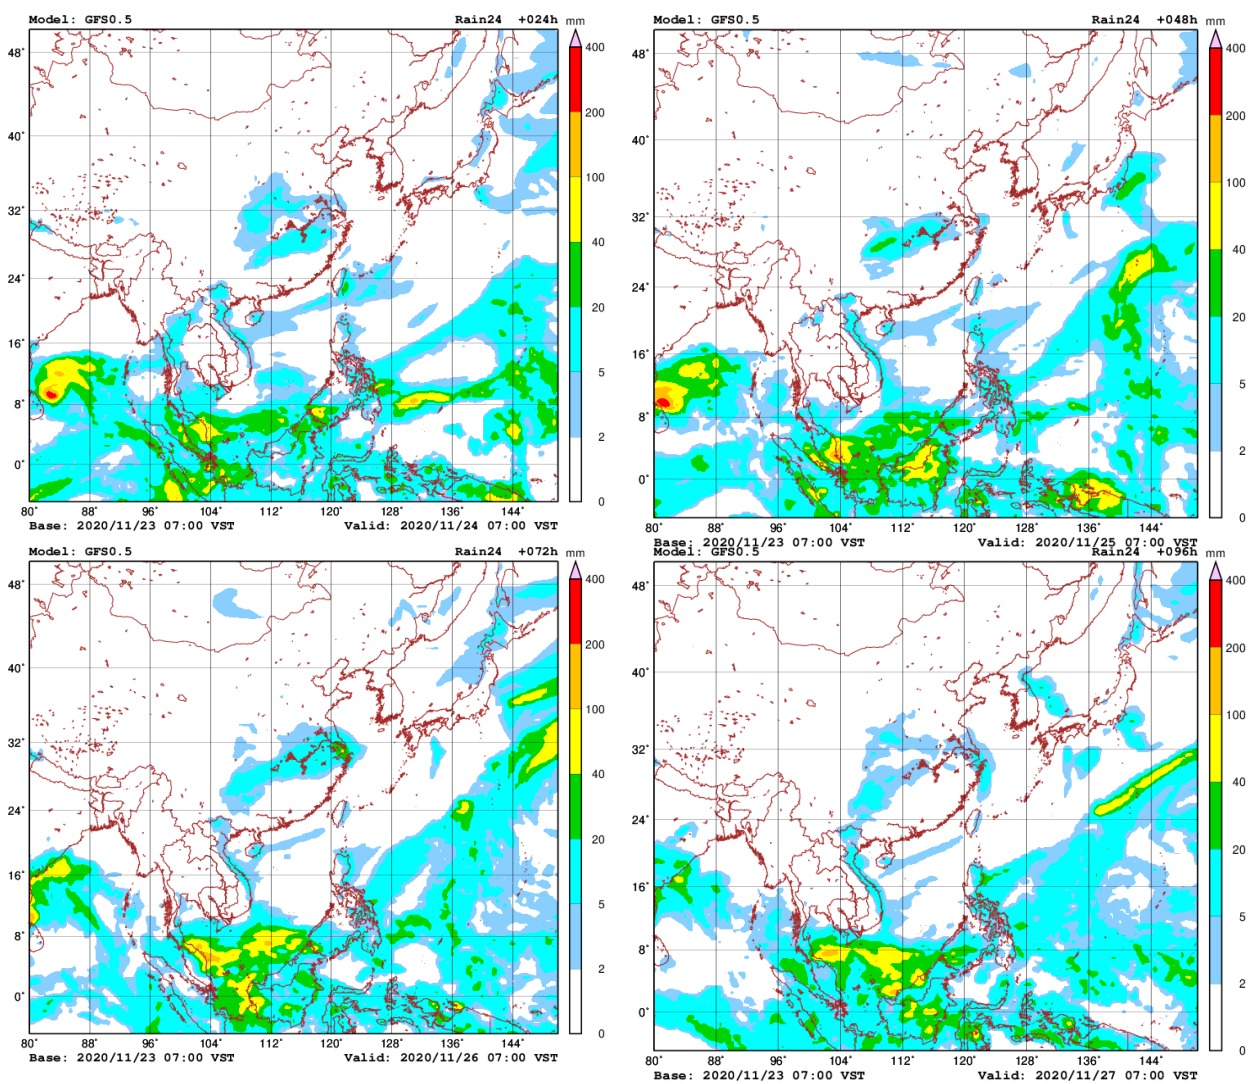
Model: GFS0.5 Rain24 +024h
mm
400
200
100
40
20
5
2
0
48°
40°
32°
24°
16°
8°
0°
80° 88° 96° 104° 112° 120° 128° 136° 144°
Base: 2020/11/23 07:00 VST Valid: 2020/11/24 07:00 VST

Model: GFS0.5 Rain24 +048h
mm
400
200
100
40
20
5
2
0
48°
40°
32°
24°
16°
8°
0°
80° 88° 96° 104° 112° 120° 128° 136° 144°
Base: 2020/11/23 07:00 VST Valid: 2020/11/25 07:00 VST

Model: GFS0.5 Rain24 +072h
mm
400
200
100
40
20
5
2
0
48°
40°
32°
24°
16°
8°
0°
80° 88° 96° 104° 112° 120° 128° 136° 144°
Base: 2020/11/23 07:00 VST Valid: 2020/11/26 07:00 VST

Model: GFS0.5 Rain24 +096h
mm
400
200
100
40
20
5
2
0
48°
40°
32°
24°
16°
8°
0°
80° 88° 96° 104° 112° 120° 128° 136° 144°
Base: 2020/11/23 07:00 VST Valid: 2020/11/27 07:00 VST